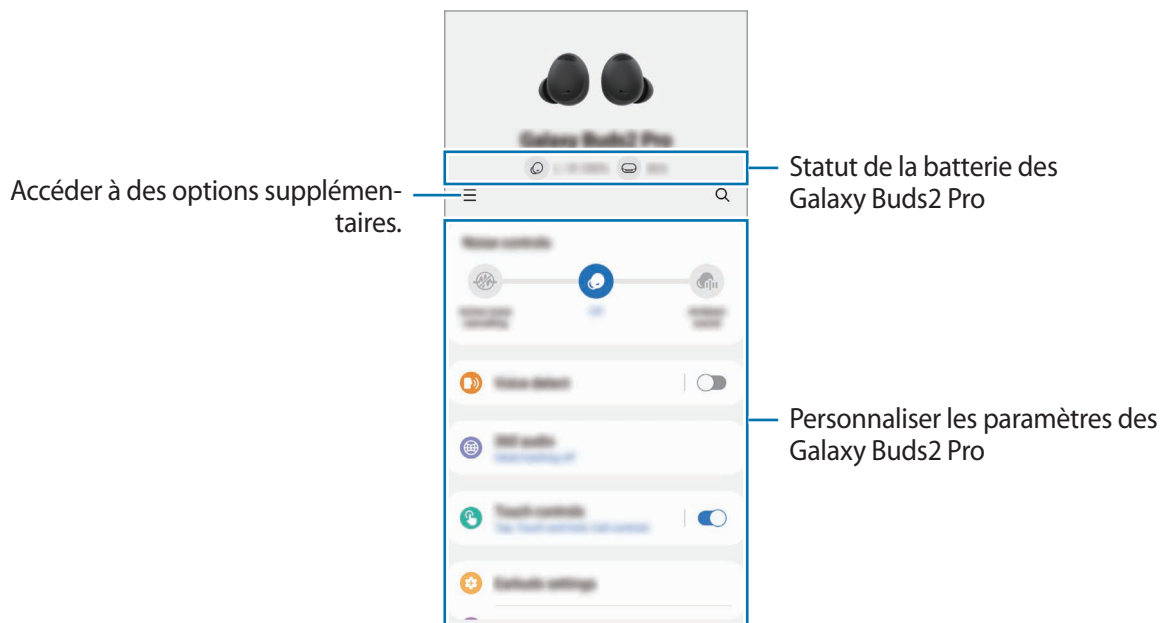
Galaxy Buds2 Pro

Statut de la batterie des Galaxy Buds2 Pro

Accéder à des options supplémentaires.

Noise controls

Voice detect

360 audio

Touch controls

Earbuds settings

Personnaliser les paramètres des Galaxy Buds2 Pro